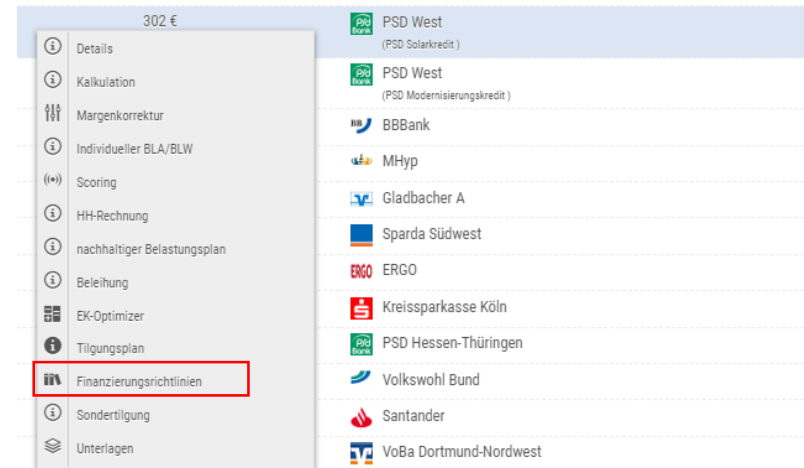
302 €

Details
Kalkulation
Margenkorrektur
Individueller BLA/BLW
Scoring
HH-Rechnung
nachhaltiger Belastungsplan
Beleihung
EK-Optimizer
Tilgungsplan
Finanzierungsrichtlinien
Sondertilgung
Unterlagen

PSD Bank
PSD West
(PSD Solarkredit)
PSD Bank
PSD West
(PSD Modernisierungskredit)
BB
BBBank
MHyp
Gladbacher A
Sparda Südwest
ERGO
ERGO
Kreissparkasse Köln
PSD Bank
PSD Hessen-Thüringen
Volkswohl Bund
Santander
VoBa Dortmund-Nordwest